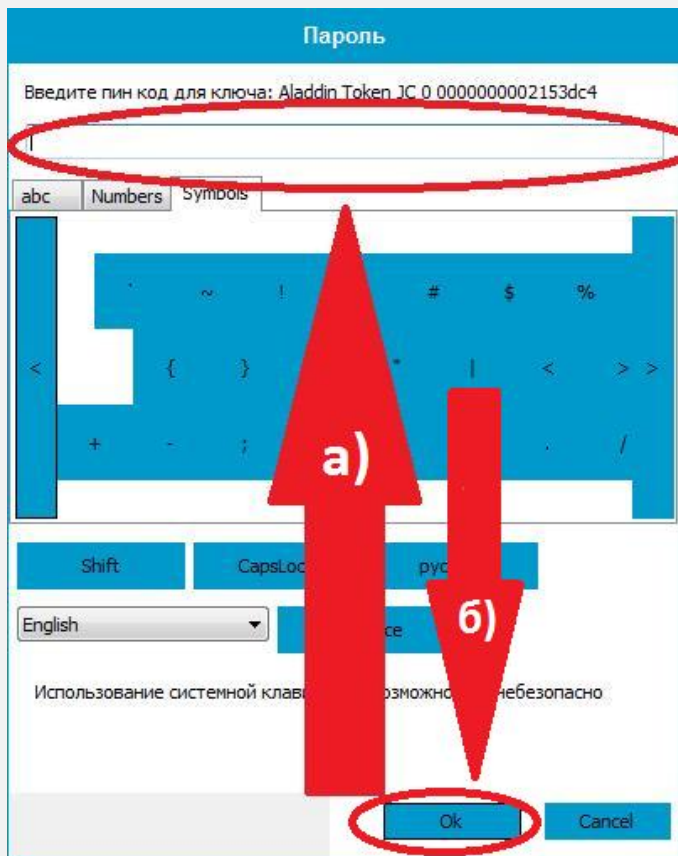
Пароль

Введите пин код для ключа: Aladdin Token JC 0 0000000002153dc4

abc Numbers Symbols

` ~ ! # $ %

< { } " | < > >

+ - ; . /

a)

Shift CapsLoc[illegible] рус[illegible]

English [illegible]ce

б)

Использование системной клав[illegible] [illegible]озможно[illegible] небезопасно

Ok Cancel